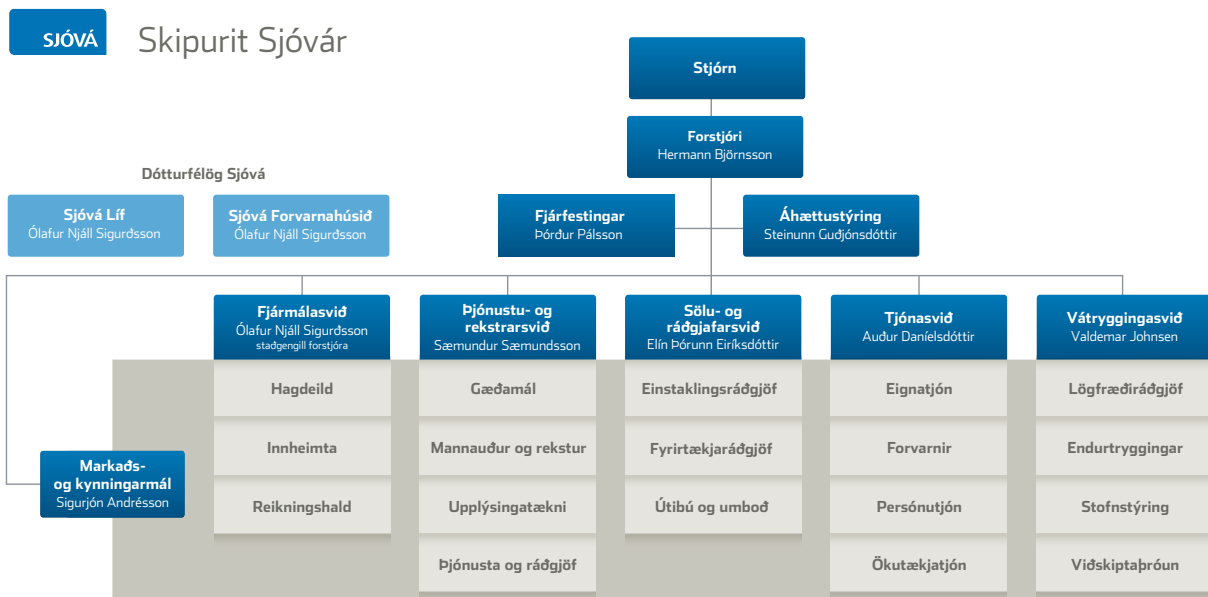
SJÓVÁ

Skipurit Sjóvár

Stjórn

Forstjóri
Hermann Björnsson

Dótturfélög Sjóvá

Sjóvá Líf
Ólafur Njáll Sigurðsson

Sjóvá Forvarnahúsið
Ólafur Njáll Sigurðsson

Fjárfestingar
Þórður Pálsson

Áhættustýring
Steinunn Guðjónsdóttir

Fjármálasvið
Ólafur Njáll Sigurðsson
staðgengill forstjóra

Hagdeild

Innheimta

Reikningshald

Þjónustu- og rekstrarsvið
Sæmundur Sæmundsson

Gæðamál

Mannauður og rekstur

Upplýsingatækni

Þjónusta og ráðgjöf

Sölu- og ráðgjafarsvið
Elín Þórunn Eiríksdóttir

Einstaklingsráðgjöf

Fyrirtækjaráðgjöf

Útibú og umboð

Tjónasvið
Auður Daníelsdóttir

Eignatjón

Forvarnir

Persónutjón

Ökutækjatjón

Vátryggingasvið
Valdemar Johnsen

Lögfræðiráðgjöf

Endurtryggingar

Stofnstýring

Viðskiptaþróun

Markaðs- og kynningarmál
Sigurjón Andrésson